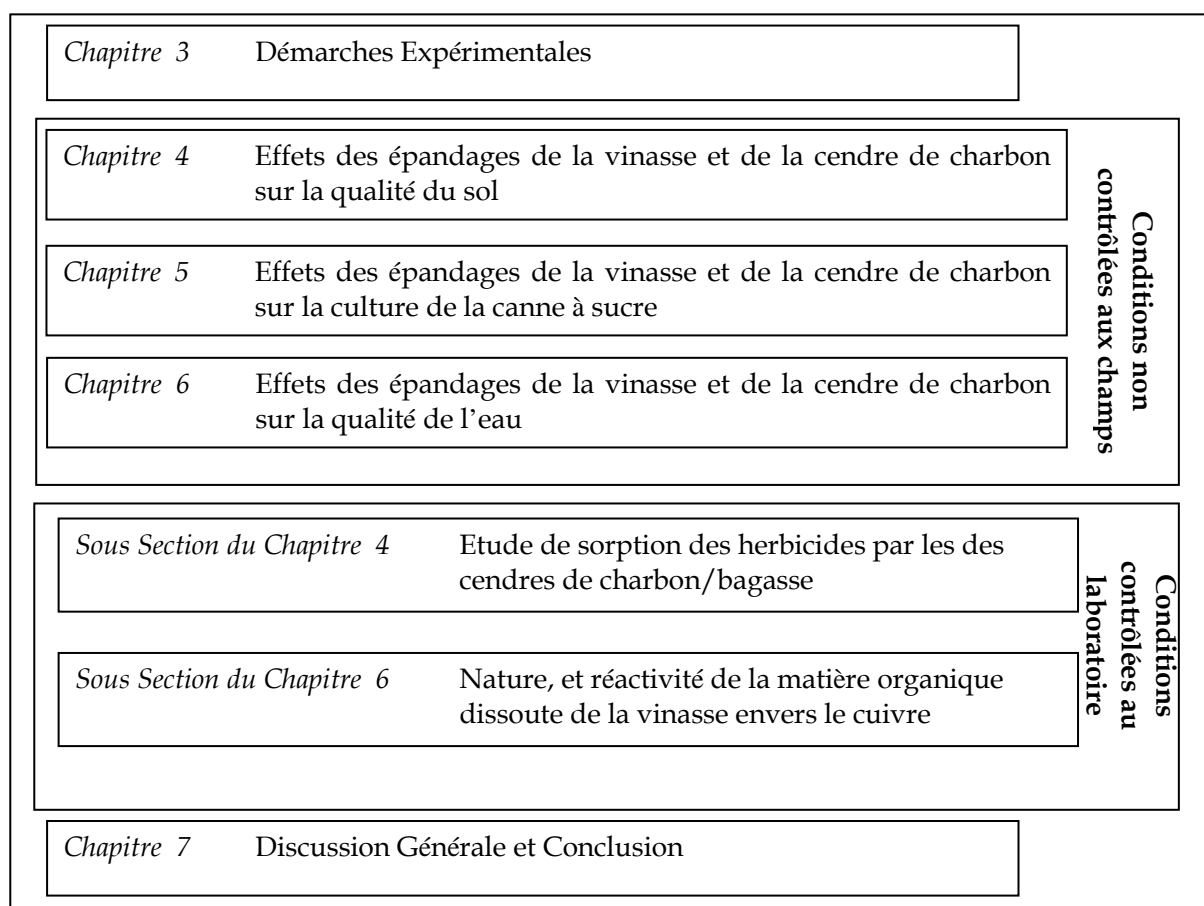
*Chapitre 3* Démarches Expérimentales

*Chapitre 4* Effets des épandages de la vinasse et de la cendre de charbon sur la qualité du sol

*Chapitre 5* Effets des épandages de la vinasse et de la cendre de charbon sur la culture de la canne à sucre

*Chapitre 6* Effets des épandages de la vinasse et de la cendre de charbon sur la qualité de l'eau

**Conditions non contrôlées aux champs**

*Sous Section du Chapitre 4* Etude de sorption des herbicides par les des cendres de charbon/bagasse

*Sous Section du Chapitre 6* Nature, et réactivité de la matière organique dissoute de la vinasse envers le cuivre

**Conditions contrôlées au laboratoire**

*Chapitre 7* Discussion Générale et Conclusion